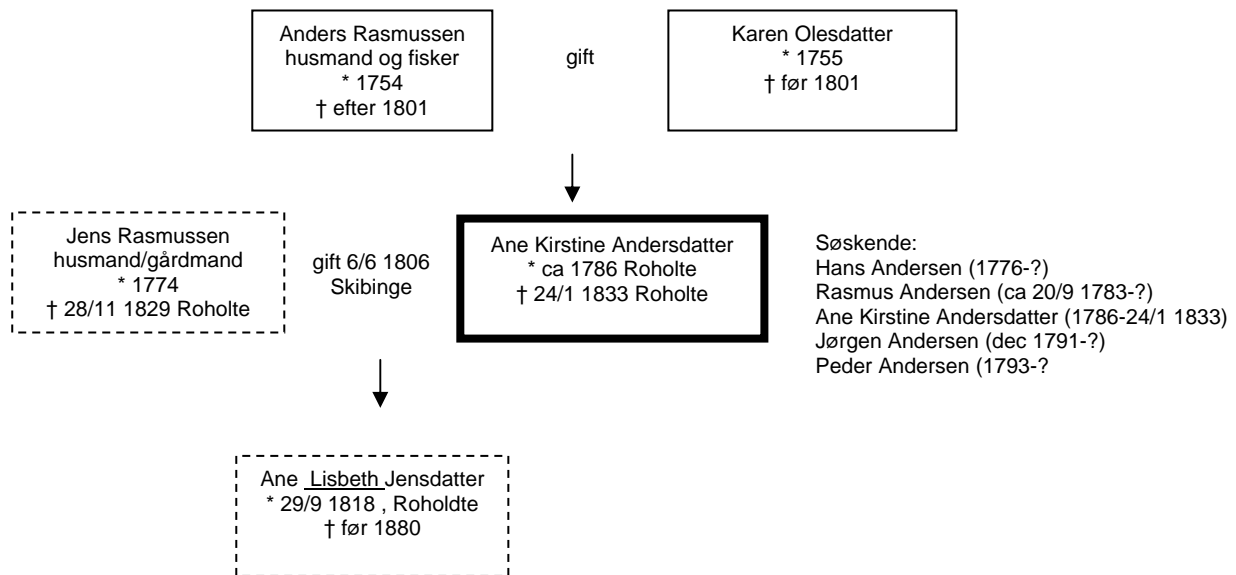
Anders Rasmussen
husmand og fisker
* 1754
† efter 1801

gift

Karen Olesdatter
* 1755
† før 1801

Jens Rasmussen
husmand/gårdmand
* 1774
† 28/11 1829 Roholte

gift 6/6 1806
Skibinge

Ane Kirstine Andersdatter
* ca 1786 Roholte
† 24/1 1833 Roholte

Søskende:
Hans Andersen (1776-?)
Rasmus Andersen (ca 20/9 1783-?)
Ane Kirstine Andersdatter (1786-24/1 1833)
Jørgen Andersen (dec 1791-?)
Peder Andersen (1793-?

Ane Lisbeth Jensdatter
* 29/9 1818 , Roholdte
† før 1880